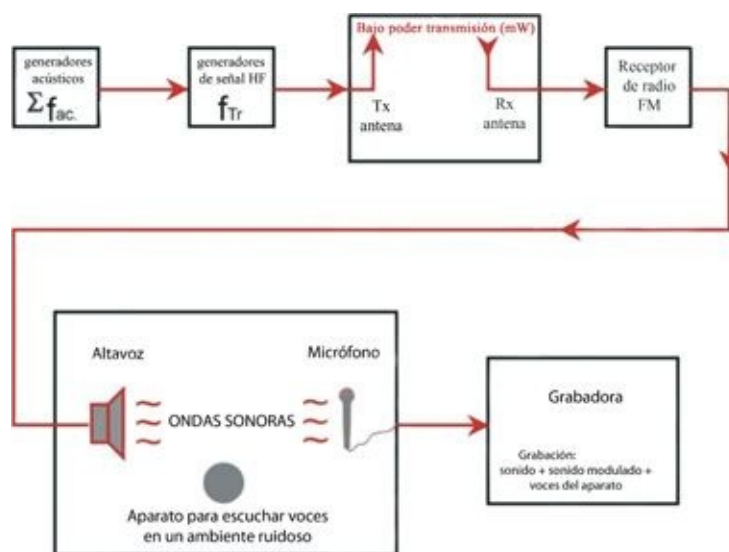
generadores acústicos
$\Sigma f_{ac.}$

generadores de señal HF
$f_{Tr}$

Bajo poder transmisión (mW)

Tx antena

Rx antena

Receptor de radio FM

Altavoz

Micrófono

ONDAS SONORAS

Aparato para escuchar voces en un ambiente ruidoso

Grabadora

Grabación: sonido + sonido modulado + voces del aparato